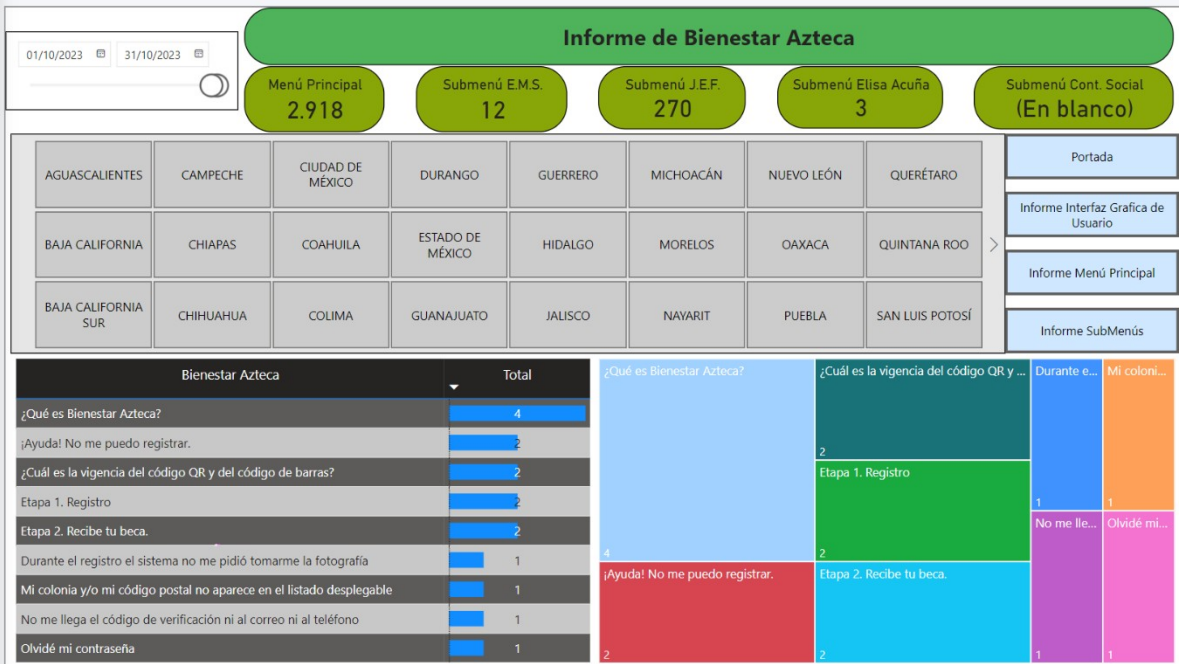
01/10/2023 31/10/2023

Informe de Bienestar Azteca

Menú Principal
2.918

Submenú E.M.S.
12

Submenú J.E.F.
270

Submenú Elisa Acuña
3

Submenú Cont. Social
(En blanco)

| AGUASCALIENTES | CAMPECHE | CIUDAD DE MÉXICO | DURANGO | GUERRERO | MICHOACÁN | NUEVO LEÓN | QUERÉTARO |
|---|---|---|---|---|---|---|---|
| BAJA CALIFORNIA | CHIAPAS | COAHUILA | ESTADO DE MÉXICO | HIDALGO | MORELOS | OAXACA | QUINTANA ROO |
| BAJA CALIFORNIA SUR | CHIHUAHUA | COLIMA | GUANAJUATO | JALISCO | NAYARIT | PUEBLA | SAN LUIS POTOSÍ |

Portada

Informe Interfaz Grafica de Usuario

Informe Menú Principal

Informe SubMenús

| Bienestar Azteca | Total |
|---|---|
| ¿Qué es Bienestar Azteca? | 4 |
| ¡Ayuda! No me puedo registrar. | 2 |
| ¿Cuál es la vigencia del código QR y del código de barras? | 2 |
| Etapa 1. Registro | 2 |
| Etapa 2. Recibe tu beca. | 2 |
| Durante el registro el sistema no me pidió tomarme la fotografía | 1 |
| Mi colonia y/o mi código postal no aparece en el listado desplegable | 1 |
| No me llega el código de verificación ni al correo ni al teléfono | 1 |
| Olvidé mi contraseña | 1 |

¿Qué es Bienestar Azteca?
4

¿Cuál es la vigencia del código QR y ...
2

Durante e...
1

Mi coloni...
1

Etapa 1. Registro
2

No me lle...
1

Olvidé mi...
1

¡Ayuda! No me puedo registrar.
2

Etapa 2. Recibe tu beca.
2